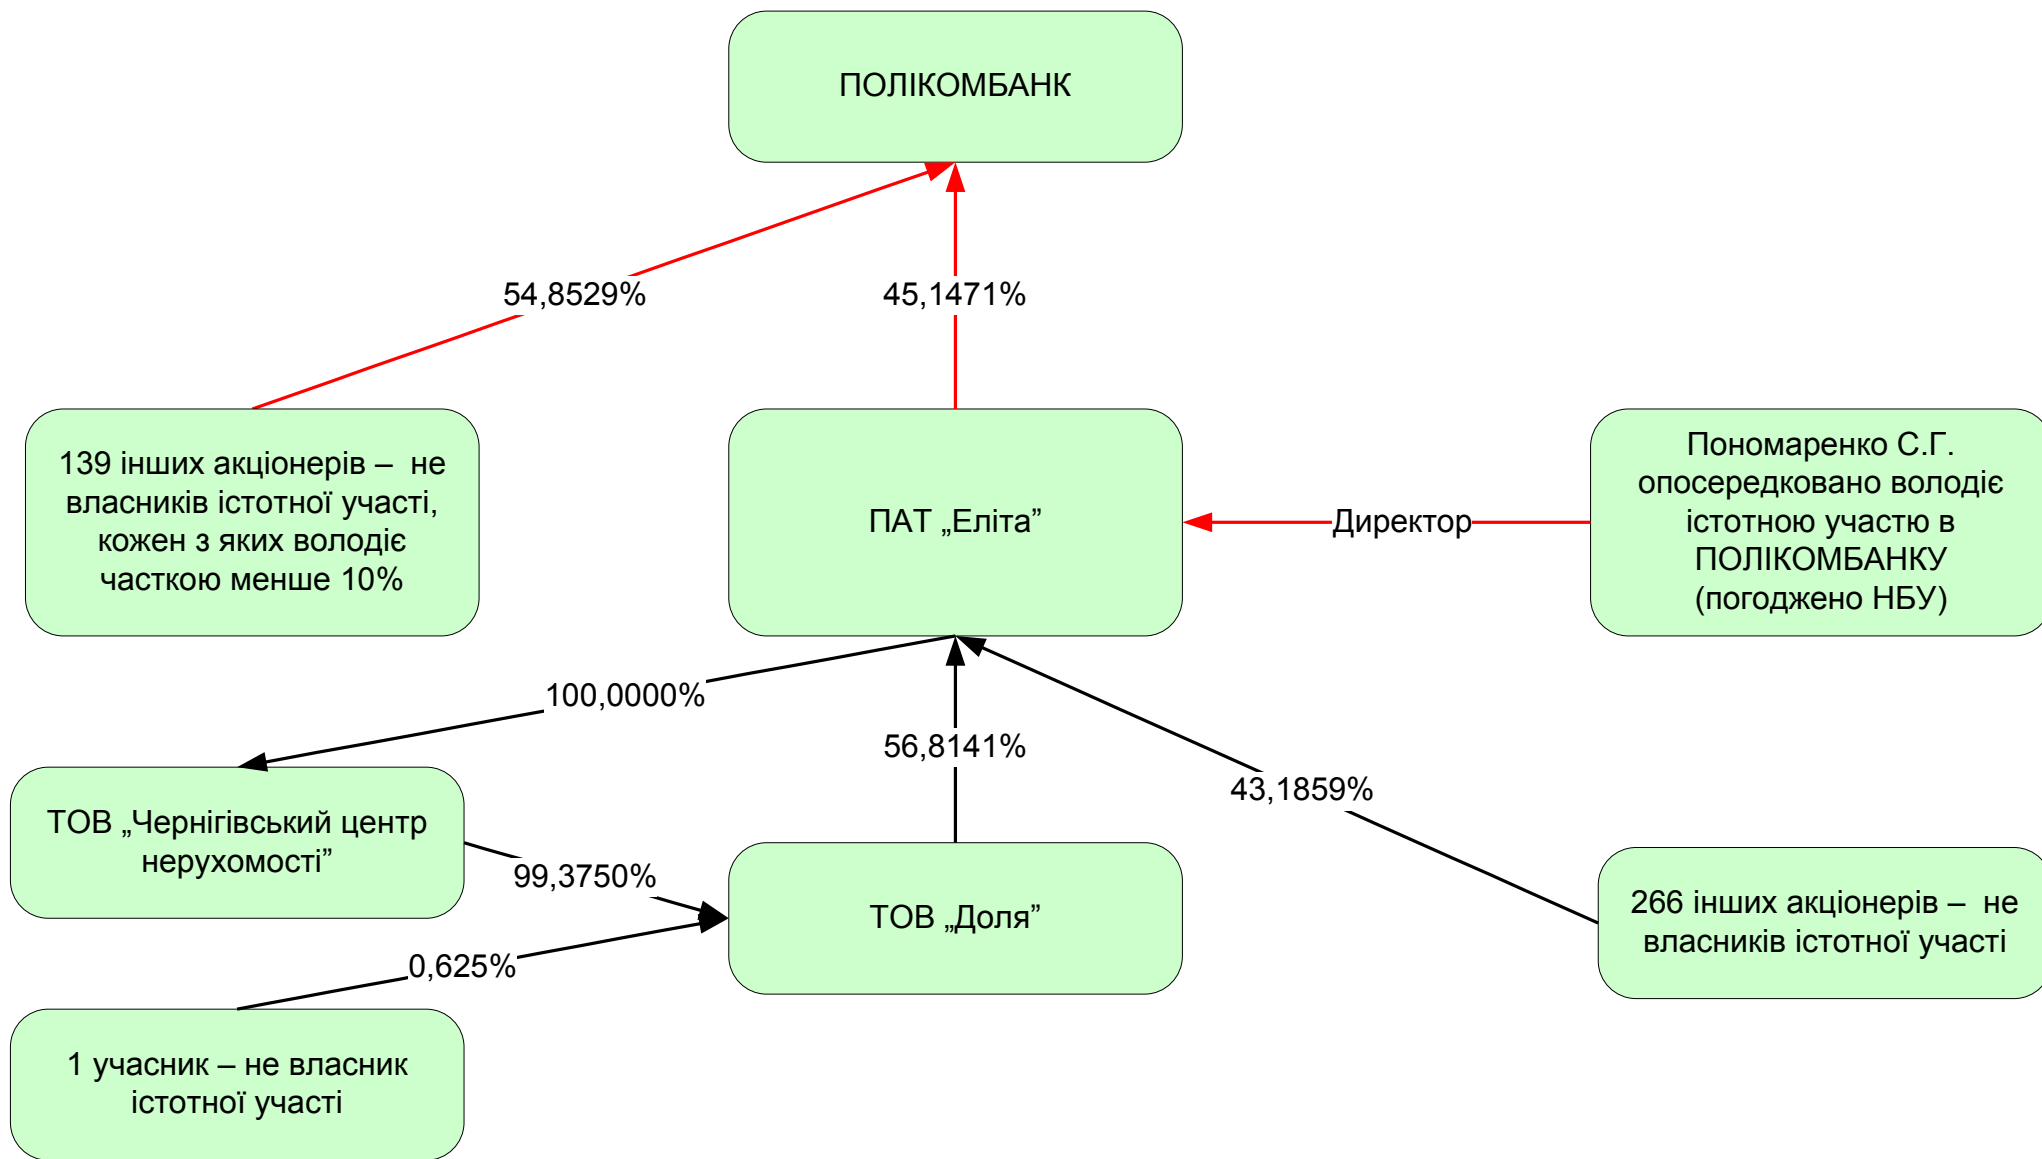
ПОЛІКОМБАНК

54,8529%

45,1471%

139 інших акціонерів – не власників істотної участі, кожен з яких володіє часткою менше 10%

ПАТ „Еліта”

Директор

Пономаренко С.Г. опосередковано володіє істотною участю в ПОЛІКОМБАНКУ (погоджено НБУ)

100,0000%

56,8141%

43,1859%

ТОВ „Чернігівський центр нерухомості”

99,3750%

ТОВ „Доля”

266 інших акціонерів – не власників істотної участі

0,625%

1 учасник – не власник істотної участі